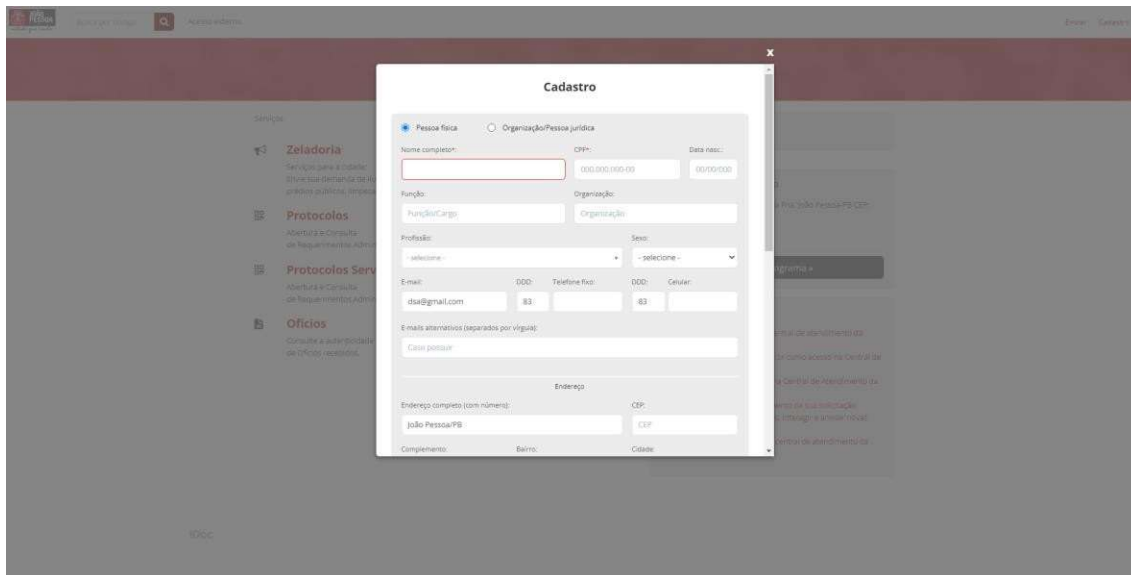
Acesso externo

Entrar Cadastr

Serviços

Zeladoria

Serviços para a cidade. Envie sua demanda de ma próprios públicos, limpeza

Protocolos

Abertura e Consulta de Requerimentos Admi

Protocolos Serv

Abertura e Consulta de Requerimentos Admi

Ofícios

Consulte a autenticidade de Ofícios recebidos.

1Doc

Cadastro

Pessoa física

Organização/Pessoa jurídica

Nome completo*:

CPF*:

000.000.000-00

Data nasc.:

00/00/000

Função:

Função/Cargo

Organização:

Organização

Profissão:

- selecione -

Sexo:

- selecione -

E-mail:

dsa@gmail.com

DDD:

83

Telefone fixo:

DDD:

83

Celular:

E-mails alternativos (separados por vírgula):

Caso possuir

Endereço

Endereço completo (com número):

João Pessoa/PB

CEP:

CEP

Complemento:

Bairro:

Cidade:

x

a Rio, João Pessoa-PB CEP:

grama »